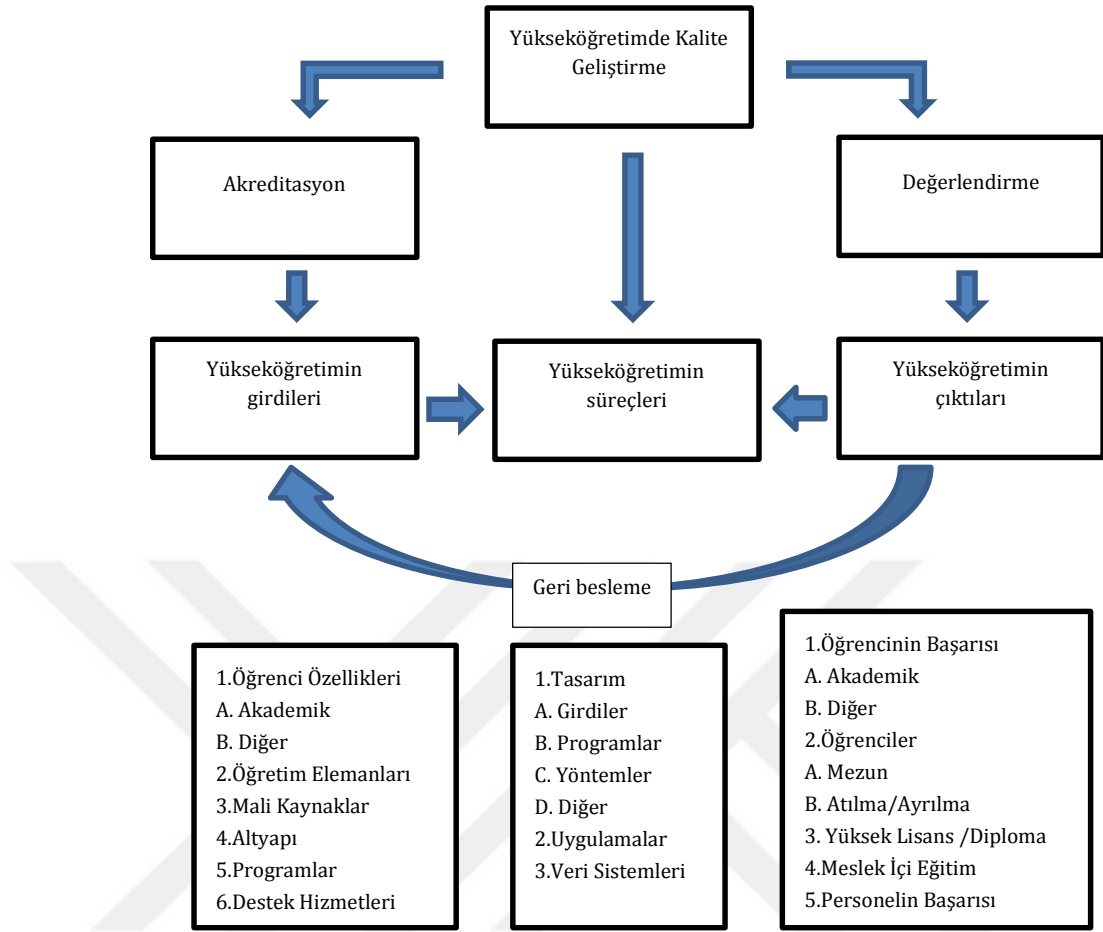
Yükseköğretimde Kalite Geliştirme

Akreditasyon

Değerlendirme

Yükseköğretimin girdileri

Yükseköğretimin süreçleri

Yükseköğretimin çıktıları

Geri besleme

1.Öğrenci Özellikleri
A. Akademik
B. Diğer
2.Öğretim Elemanları
3.Mali Kaynaklar
4.Altyapı
5.Programlar
6.Destek Hizmetleri

1.Tasarım
A. Girdiler
B. Programlar
C. Yöntemler
D. Diğer
2.Uygulamalar
3.Veri Sistemleri

1.Öğrencinin Başarısı
A. Akademik
B. Diğer
2.Öğrenciler
A. Mezun
B. Atılma/Ayrılma
3. Yüksek Lisans /Diploma
4.Meslek İçi Eğitim
5.Personelin Başarısı